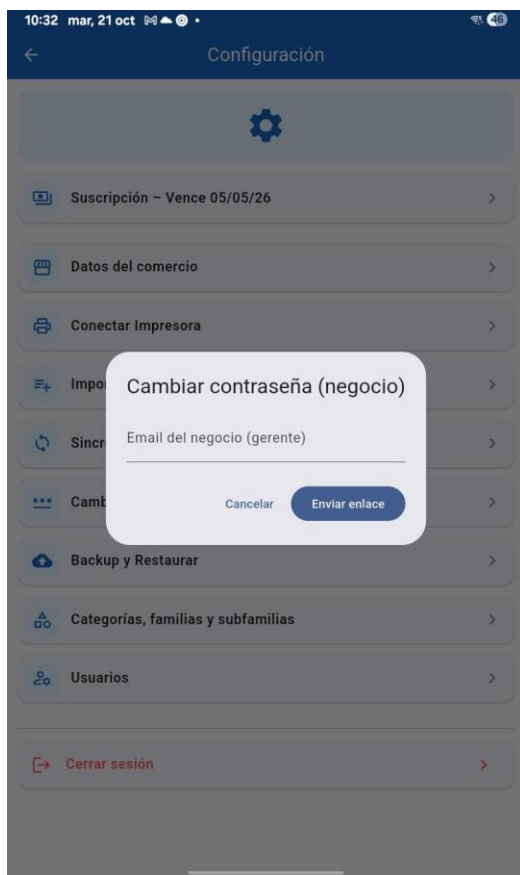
10:32 mar, 21 oct

46

Configuración

Suscripción – Vence 05/05/26

Datos del comercio

Conectar Impresora

Impo

Sincr

Camb

Cambiar contraseña (negocio)

Email del negocio (gerente)

Cancelar

Enviar enlace

Backup y Restaurar

Categorías, familias y subfamilias

Usuarios

Cerrar sesión